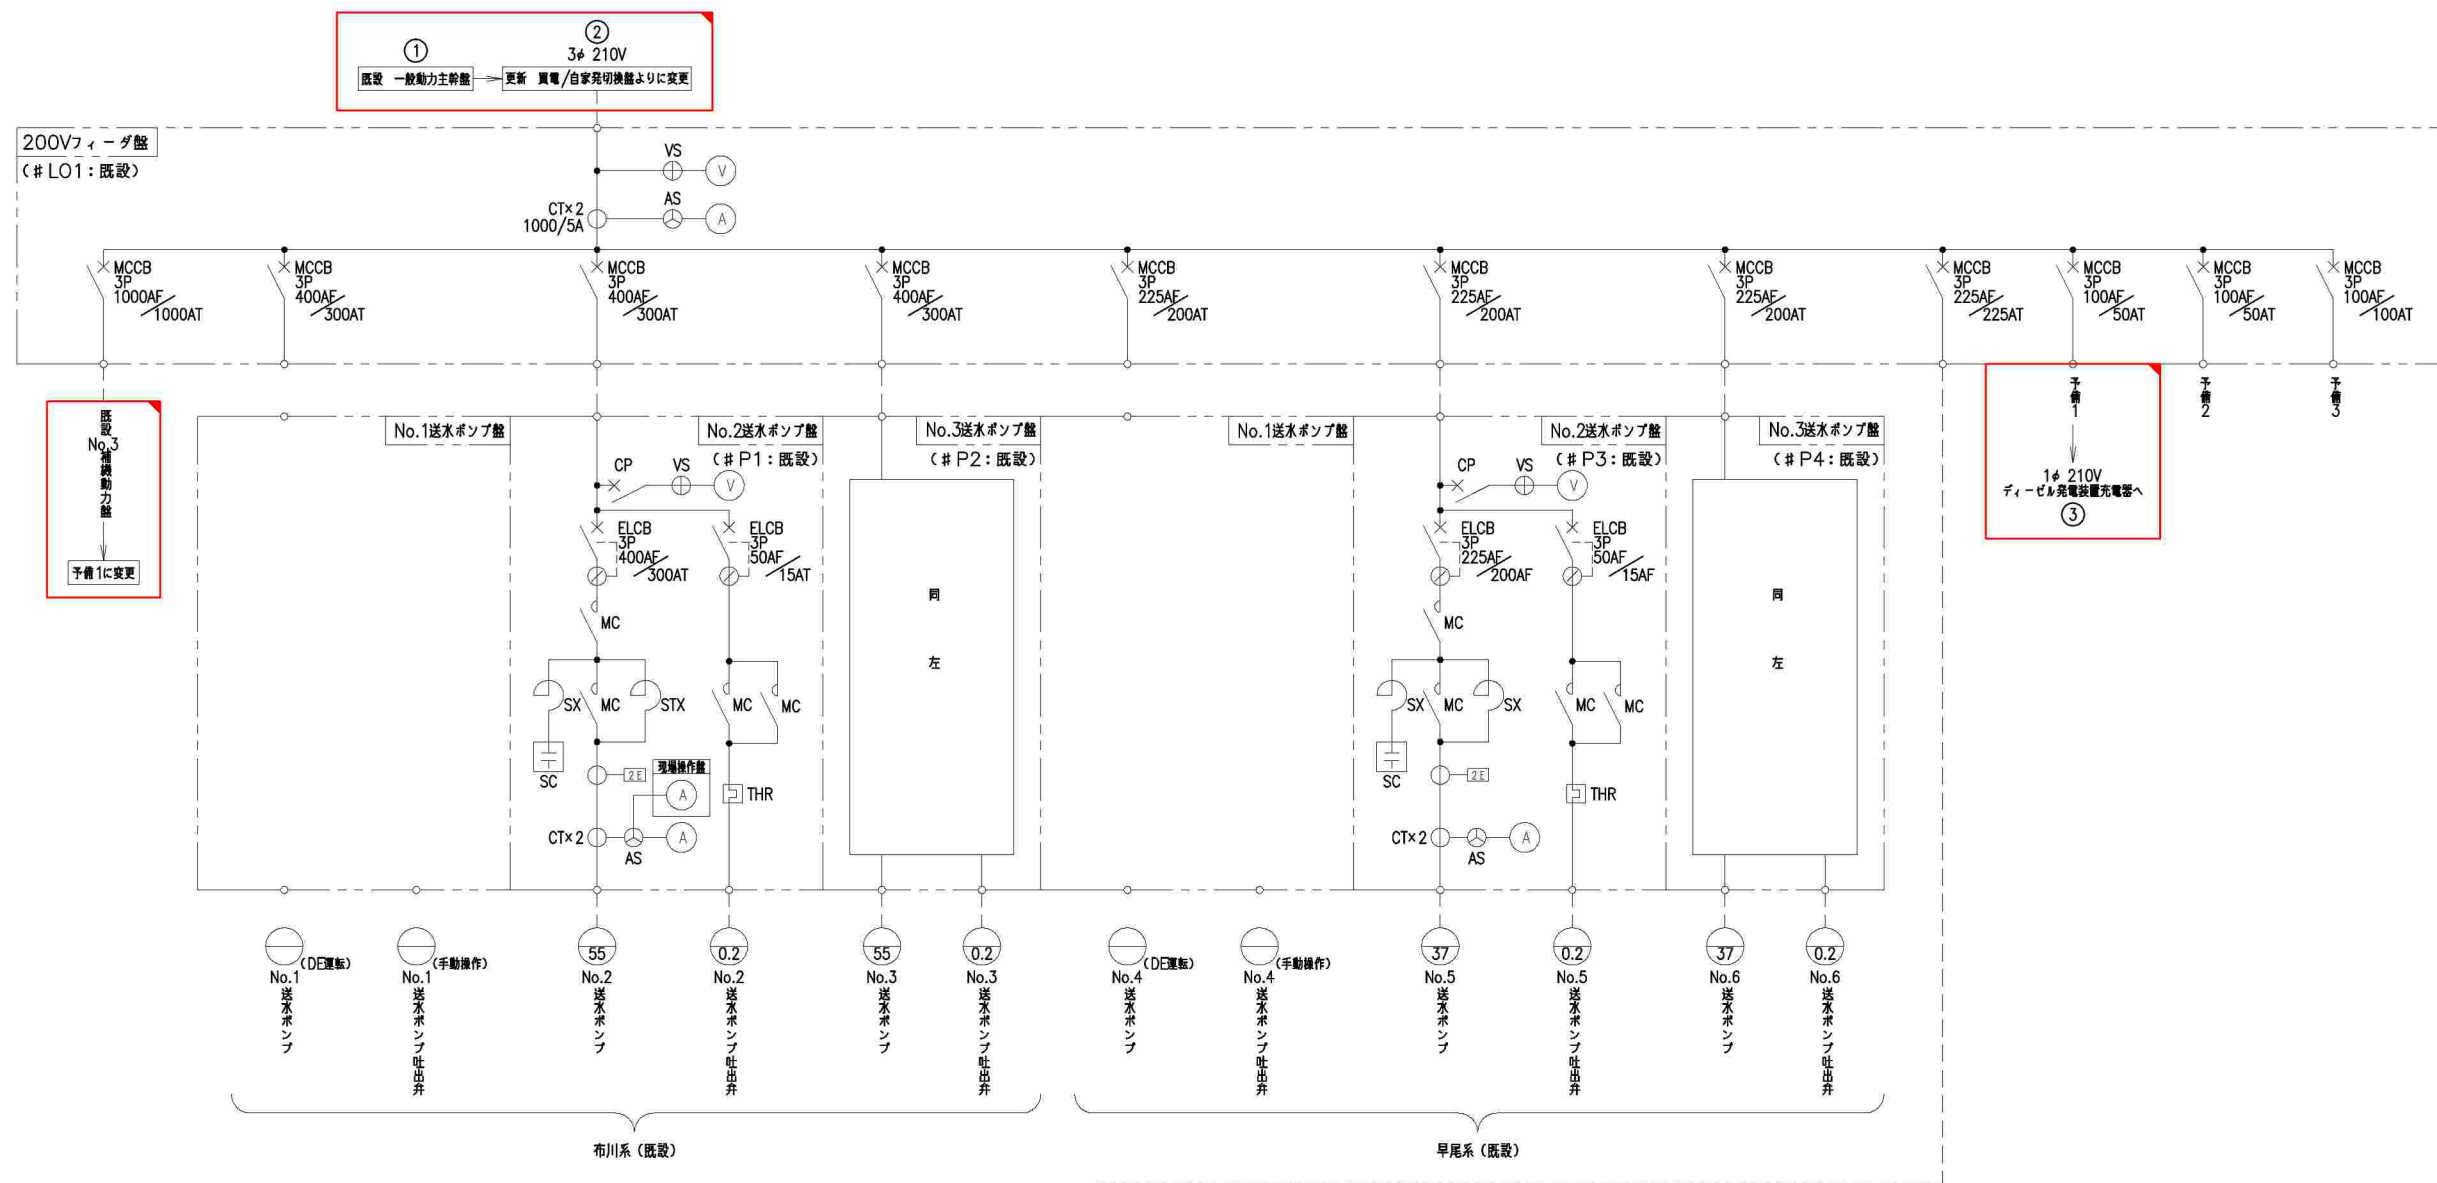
①
②
3φ 210V
既設 一般動力主幹盤
更新 買電/自家発切換盤よりに変更

200Vフィーダ盤
(#LO1:既設)

VS
V
AS
A
CT×2
1000/5A

MCCB 3P 1000AF/1000AT
MCCB 3P 400AF/300AT
MCCB 3P 400AF/300AT
MCCB 3P 400AF/300AT
MCCB 3P 225AF/200AT
MCCB 3P 225AF/200AT
MCCB 3P 225AF/200AT
MCCB 3P 225AF/225AT
MCCB 3P 100AF/50AT
MCCB 3P 100AF/50AT
MCCB 3P 100AF/100AT

既設
No.3
補機動力盤
予備1に変更

予備1
1φ 210V
ディーゼル発電装置充電器へ
③
予備2
予備3

No.1送水ポンプ盤
No.2送水ポンプ盤
(#P1:既設)
No.3送水ポンプ盤
(#P2:既設)
No.1送水ポンプ盤
No.2送水ポンプ盤
(#P3:既設)
No.3送水ポンプ盤
(#P4:既設)

CP
VS
V
ELCB 3P 400AF/300AT
ELCB 3P 50AF/15AT
MC
SX
MC
STX
MC
MC
SC
2E
現場操作盤
A
THR
CT×2
AS
A

同
左

CP
VS
V
ELCB 3P 225AF/200AF
ELCB 3P 50AF/15AF
MC
SX
MC
SX
MC
MC
SC
2E
THR
CT×2
AS
A

同
左

(DE運転)
No.1
送水ポンプ
(手動操作)
No.1
送水ポンプ吐出弁
55
No.2
送水ポンプ
0.2
No.2
送水ポンプ吐出弁
55
No.3
送水ポンプ
0.2
No.3
送水ポンプ吐出弁
(DE運転)
No.4
送水ポンプ
(手動操作)
No.4
送水ポンプ吐出弁
37
No.5
送水ポンプ
0.2
No.5
送水ポンプ吐出弁
37
No.6
送水ポンプ
0.2
No.6
送水ポンプ吐出弁

布川系(既設)
早尾系(既設)